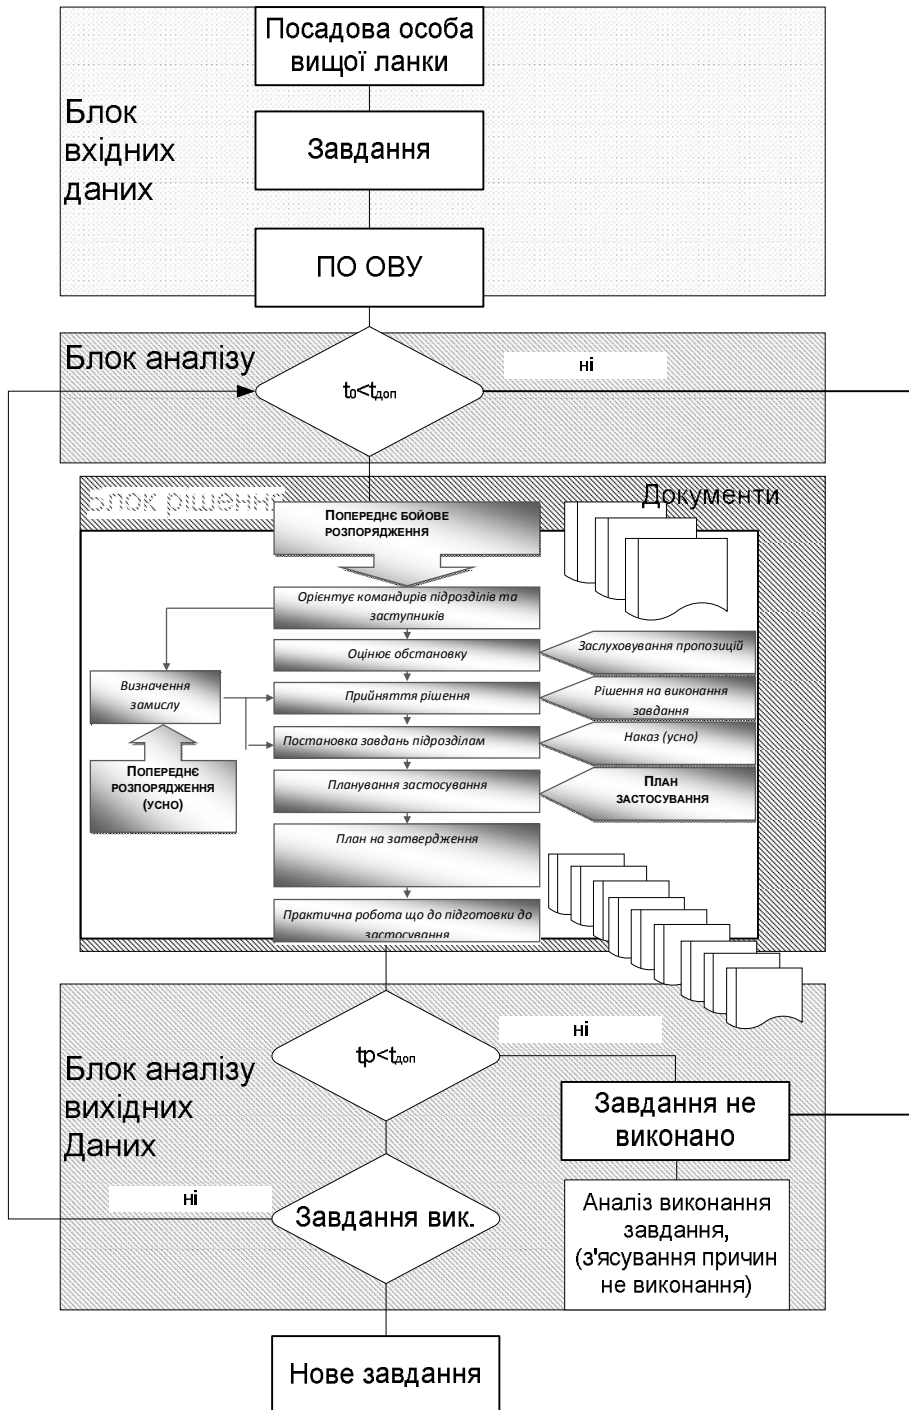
Посадова особа вищої ланки

Блок вхідних даних

Завдання

ПО ОВУ

Блок аналізу

ні

$t_0<t_{доп}$

Блок рішення

Документи

ПОПЕРЕДНЄ БОЙОВЕ РОЗПОРЯДЖЕННЯ

Орієнтує командирів підрозділів та заступників

Оцінює обстановку

Заслуховування пропозицій

Визначення замислу

Прийняття рішення

Рішення на виконання завдання

Постановка завдань підрозділам

Наказ (усно)

ПОПЕРЕДНЄ РОЗПОРЯДЖЕННЯ (УСНО)

Планування застосування

План застосування

План на затвердження

Практична робота що до підготовки до застосування

ні

$tp<t_{доп}$

Блок аналізу вихідних Даних

Завдання не виконано

ні

Завдання вик.

Аналіз виконання завдання, (з'ясування причин не виконання)

Нове завдання